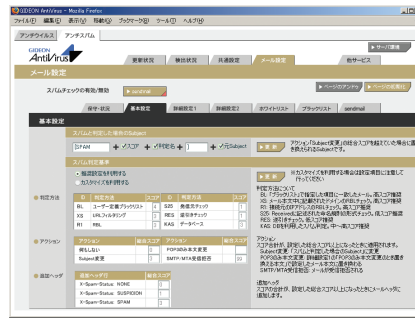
GIDEON AntiVirus - Mozilla Firefox
ファイル(F) 編集(E) 表示(V) 履歴(S) ブックマーク(B) ツール(T) ヘルプ(H)
アンチウイルス | アンチスパム
GIDEON AntiVirus
サーバ連携
受信状況 | 検出状況 | 共通設定 | メール設定 | 他サービス
メール設定
スパムチェックの有効/無効 | 有効
ページのオンライン | ページの先頭へ
保存・状況 | 基本設定 | 詳細設定1 | 詳細設定2 | ホワイトリスト | ブラックリスト | sendmail
基本設定
スパムと判定した場合のSubject
[SPAM] + スコア + 判定名 + [ ] + 元Subject
更新
アクション「Subject変更」の総合スコアを持たせている場合に適用されます。
スパム判定基準
推奨設定を利用する
カスタマイズ設定を利用する
判定方法
| 判定名 | 判定方法 | スコア | 判定名 | 判定方法 | スコア |
|---|---|---|---|---|---|
| BL | ユーザー定義ブラックリスト | 5 | ZS | 差出元チェック | 1 |
| XS | URLフィルタリング | 3 | RES | 返信チェック | 1 |
| R1 | RBL | 3 | XAS | データベース | 2 |
アクション
| アクション | 総合スコア | アクション | 総合スコア |
|---|---|---|---|
| 何もしない | 0 | POP3読み本文変更 | 0 |
| Subject変更 | 5 | SMTP/MTA受信拒否 | 20 |
追加ヘッダ
| 追加ヘッダ | 総合スコア |
|---|---|
| X-Spam-Status: NONE | 0 |
| X-Spam-Status: SUSPICION | 1 |
| X-Spam-Status: SPAM | 5 |
更新
※カスタマイズを利用する場合は詳細設定して行ってください。
判定方法について
BL:「ブラックリスト」で指定した情報と一致したメール。高スコア推奨
XS: メール本文中に記載されたドメインがURLチェック。高スコア推奨
R1: 接続元IPアドレスのRBLチェック。高スコア推奨
ZS: Receivedに記述された中継経路を差出元チェック。高スコア推奨
RES: 返信チェック。高スコア推奨
XAS: DB判定利用。スパム判定。中~高スコア推奨
アクション
スコア合計が、設定した総合スコア以上になったときに適用されます。
Subject変更:「スパムと判定した場合のSubject」に変更
POP3読み本文変更: 通常はPOP3読み本文変更と本通常されます
SMTP/MTA受信拒否: メールが受信拒否される
追加ヘッダ
スコアの合計が、設定した総合スコア以上になったときにメールヘッダに追加します。